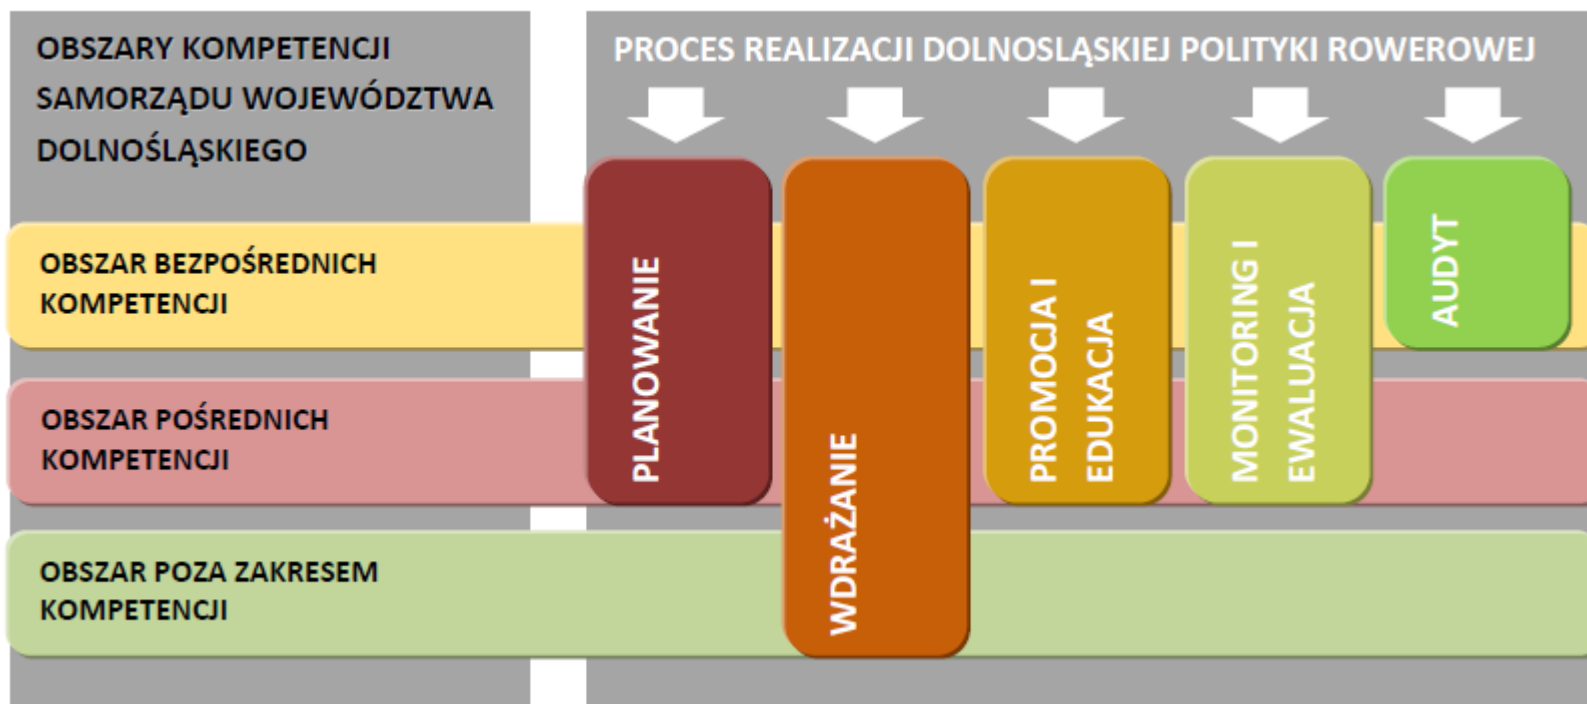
OBSZARY KOMPETENCJI SAMORZĄDU WOJEWÓDZTWA DOLNOŚLĄSKIEGO

PROCES REALIZACJI DOLNOSLĄSKIEJ POLITYKI ROWEROWEJ

OBSZAR BEZPOŚREDNICH KOMPETENCJI

OBSZAR POŚREDNICH KOMPETENCJI

OBSZAR POZA ZAKRESEM KOMPETENCJI

PLANOWANIE

WDRAŻANIE

PROMOCJA I EDUKACJA

MONITORING I EWALUACJA

AUDYT